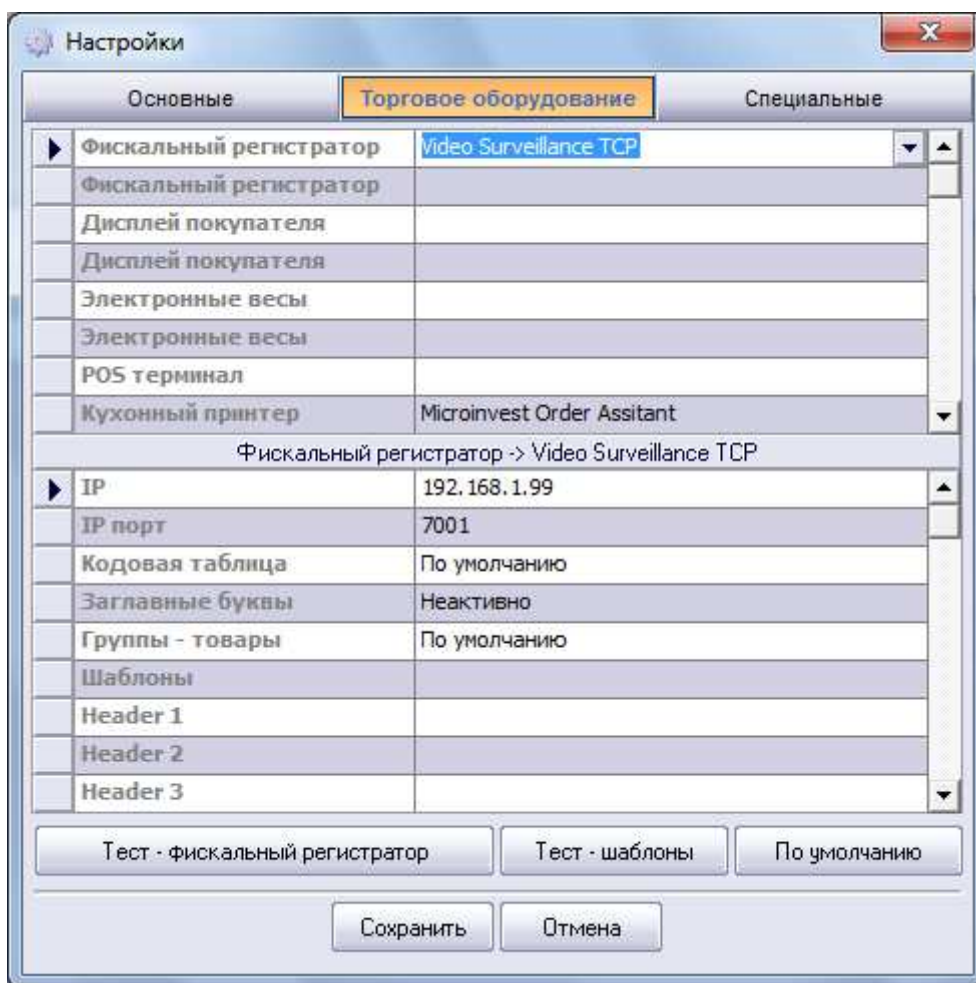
Настройки

Основные | Торговое оборудование | Специальные

| | |
|---|---|
| Фискальный регистратор | Video Surveillance TCP |
| Фискальный регистратор | |
| Дисплей покупателя | |
| Дисплей покупателя | |
| Электронные весы | |
| Электронные весы | |
| POS терминал | |
| Кухонный принтер | Microinvest Order Assitant |

Фискальный регистратор -> Video Surveillance TCP

| | |
|---|---|
| IP | 192.168.1.99 |
| IP порт | 7001 |
| Кодовая таблица | По умолчанию |
| Заглавные буквы | Неактивно |
| Группы - товары | По умолчанию |
| Шаблоны | |
| Header 1 | |
| Header 2 | |
| Header 3 | |

Тест - фискальный регистратор | Тест - шаблоны | По умолчанию

Сохранить | Отмена